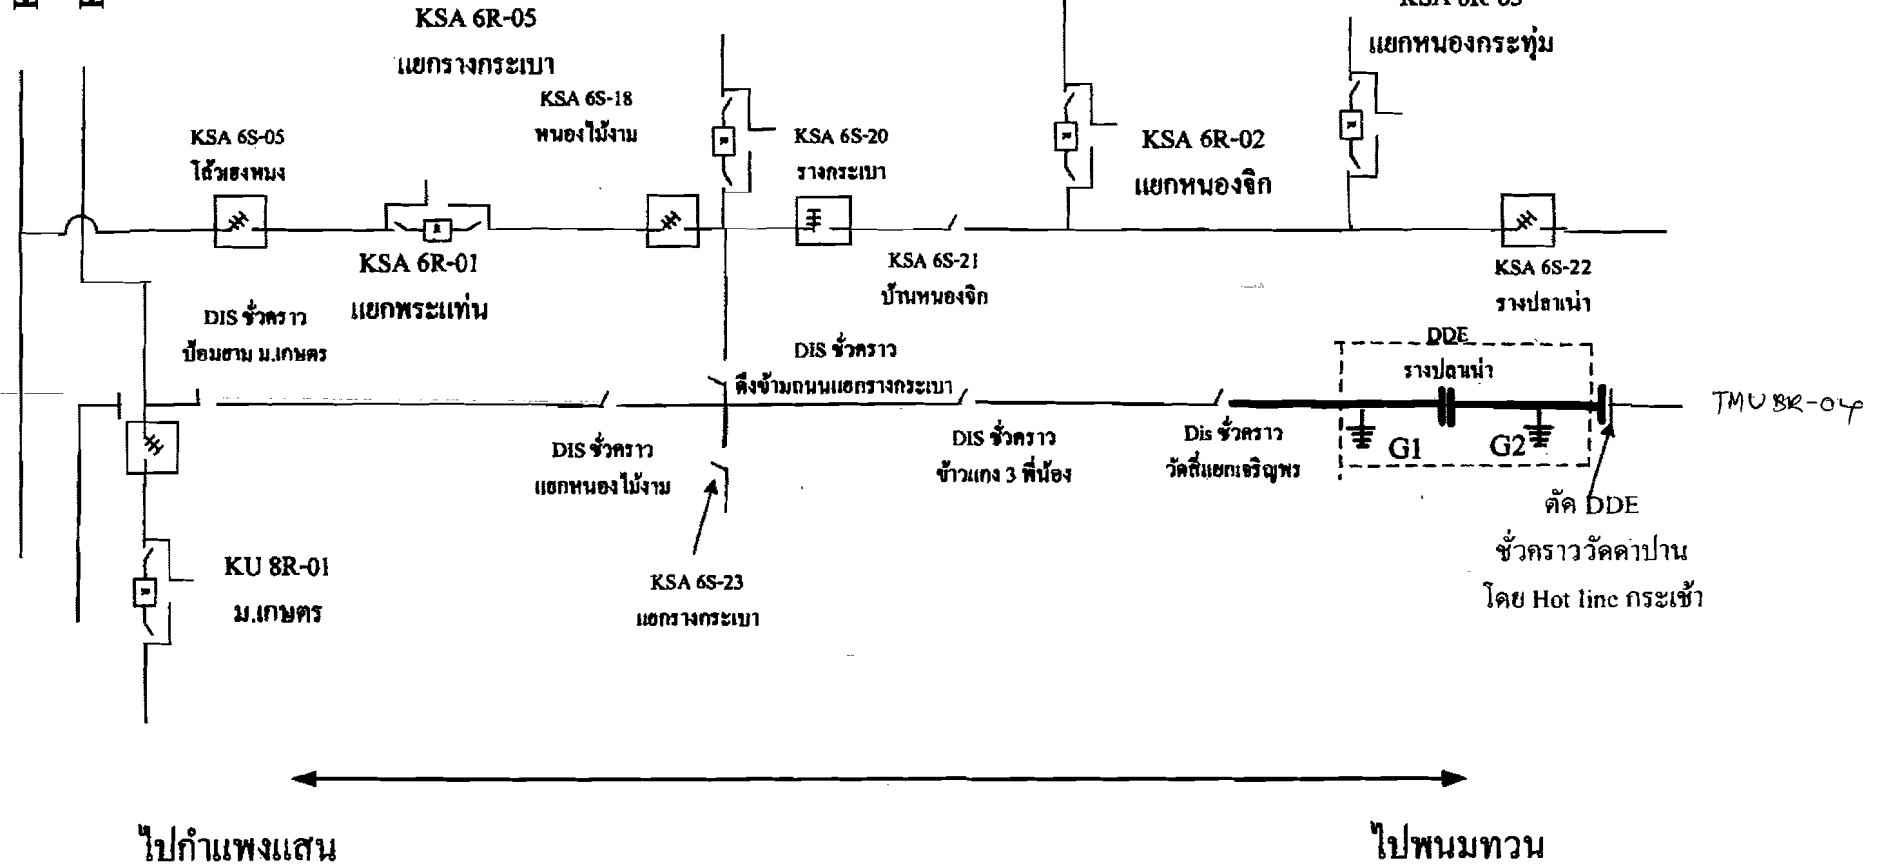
KSA 6R-05
แยกรางกระเบา

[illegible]
แยกหนองกระทุ่ม

KSA 6S-18
หนองไม้งาม

KSA 6S-05
โต้ะฮงหมง

KSA 6S-20
รางกระเบา

KSA 6R-02
แยกหนองจิก

KSA 6R-01
แยกพระแท่น

KSA 6S-21
บ้านหนองจิก

KSA 6S-22
รางปลาเน่า

DIS ชั่วคราว
ป้อมยาม ม.เกษตร

DIS ชั่วคราว
ดึงข้ามถนนแยกรางกระเบา

DDE
รางปลาเน่า

TMU 8R-04

DIS ชั่วคราว
แยกหนองไม้งาม

DIS ชั่วคราว
ข้าวแกง 3 พี่น้อง

Dis ชั่วคราว
วัดสี่แยกเจริญพร

G1

G2

ตัด DDE
ชั่วคราววัดดาปาน
โดย Hot line กระเช้า

KU 8R-01
ม.เกษตร

KSA 6S-23
แยกรางกระเบา

ไปกำแพงแสน

ไปพนมทวน